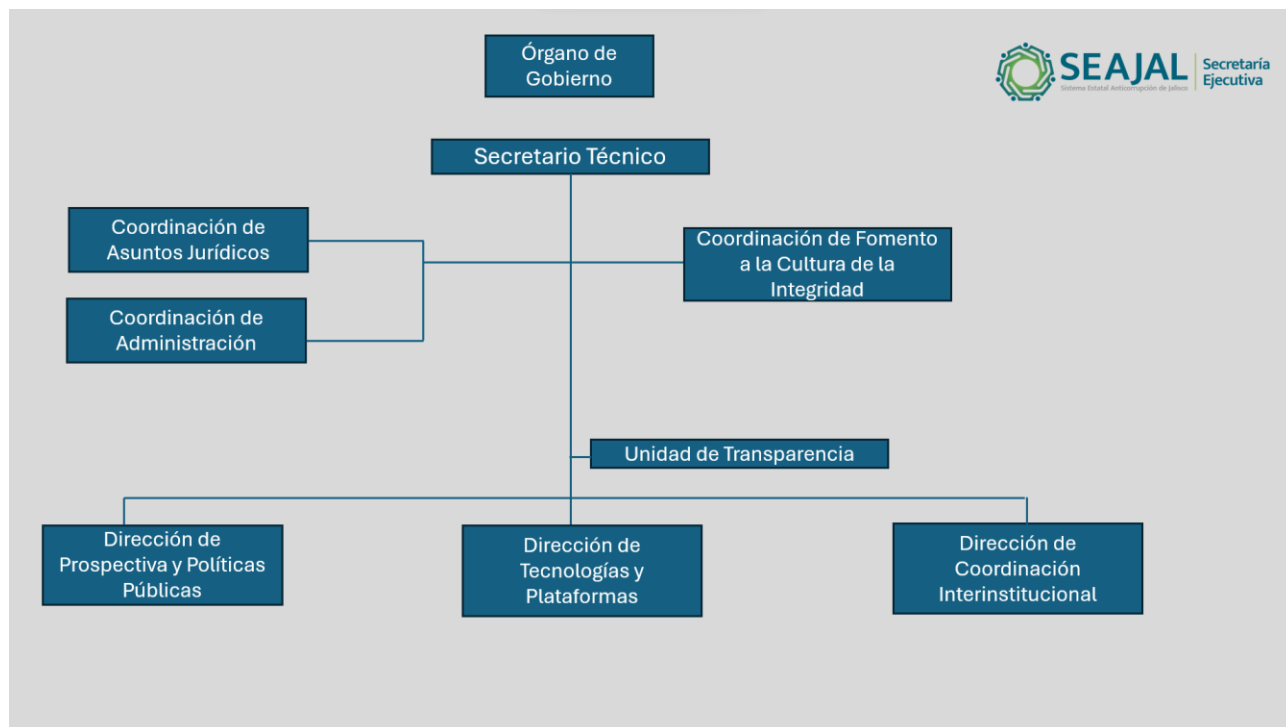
Órgano de Gobierno

SEAJAL Sistema Estatal Anticorrupción de Jalisco | Secretaría Ejecutiva

Secretario Técnico

Coordinación de Asuntos Jurídicos

Coordinación de Fomento a la Cultura de la Integridad

Coordinación de Administración

Unidad de Transparencia

Dirección de Prospectiva y Políticas Públicas

Dirección de Tecnologías y Plataformas

Dirección de Coordinación Interinstitucional